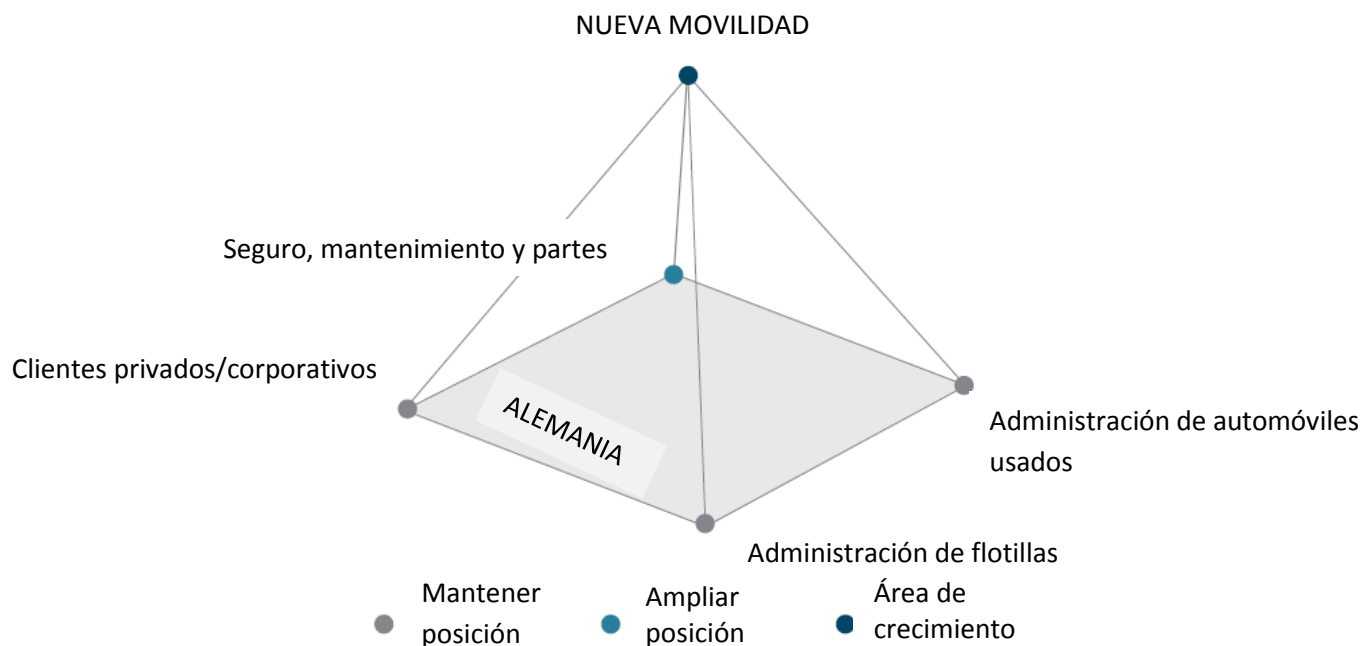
NUEVA MOVILIDAD

Seguro, mantenimiento y partes

Clientes privados/corporativos

ALEMANIA

Administración de automóviles usados

Administración de flotillas

Mantener posición

Ampliar posición

Área de crecimiento